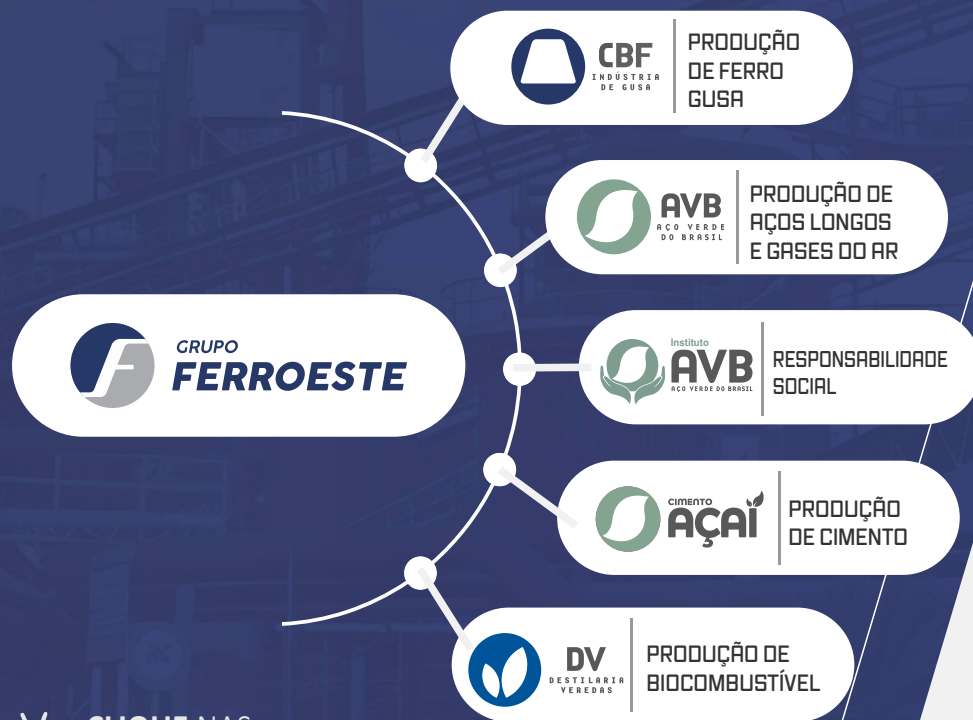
CBF
INDÚSTRIA DE GUSA
PRODUÇÃO DE FERRO GUSA

AVB
AÇO VERDE DO BRASIL
PRODUÇÃO DE AÇOS LONGOS E GASES DO AR

GRUPO
FERROESTE

Instituto
AVB
AÇO VERDE DO BRASIL
RESPONSABILIDADE SOCIAL

CIMENTO
AÇAÍ
PRODUÇÃO DE CIMENTO

DV
DESTILARIA VEREDAS
PRODUÇÃO DE BIOCOMBUSTÍVEL

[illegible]